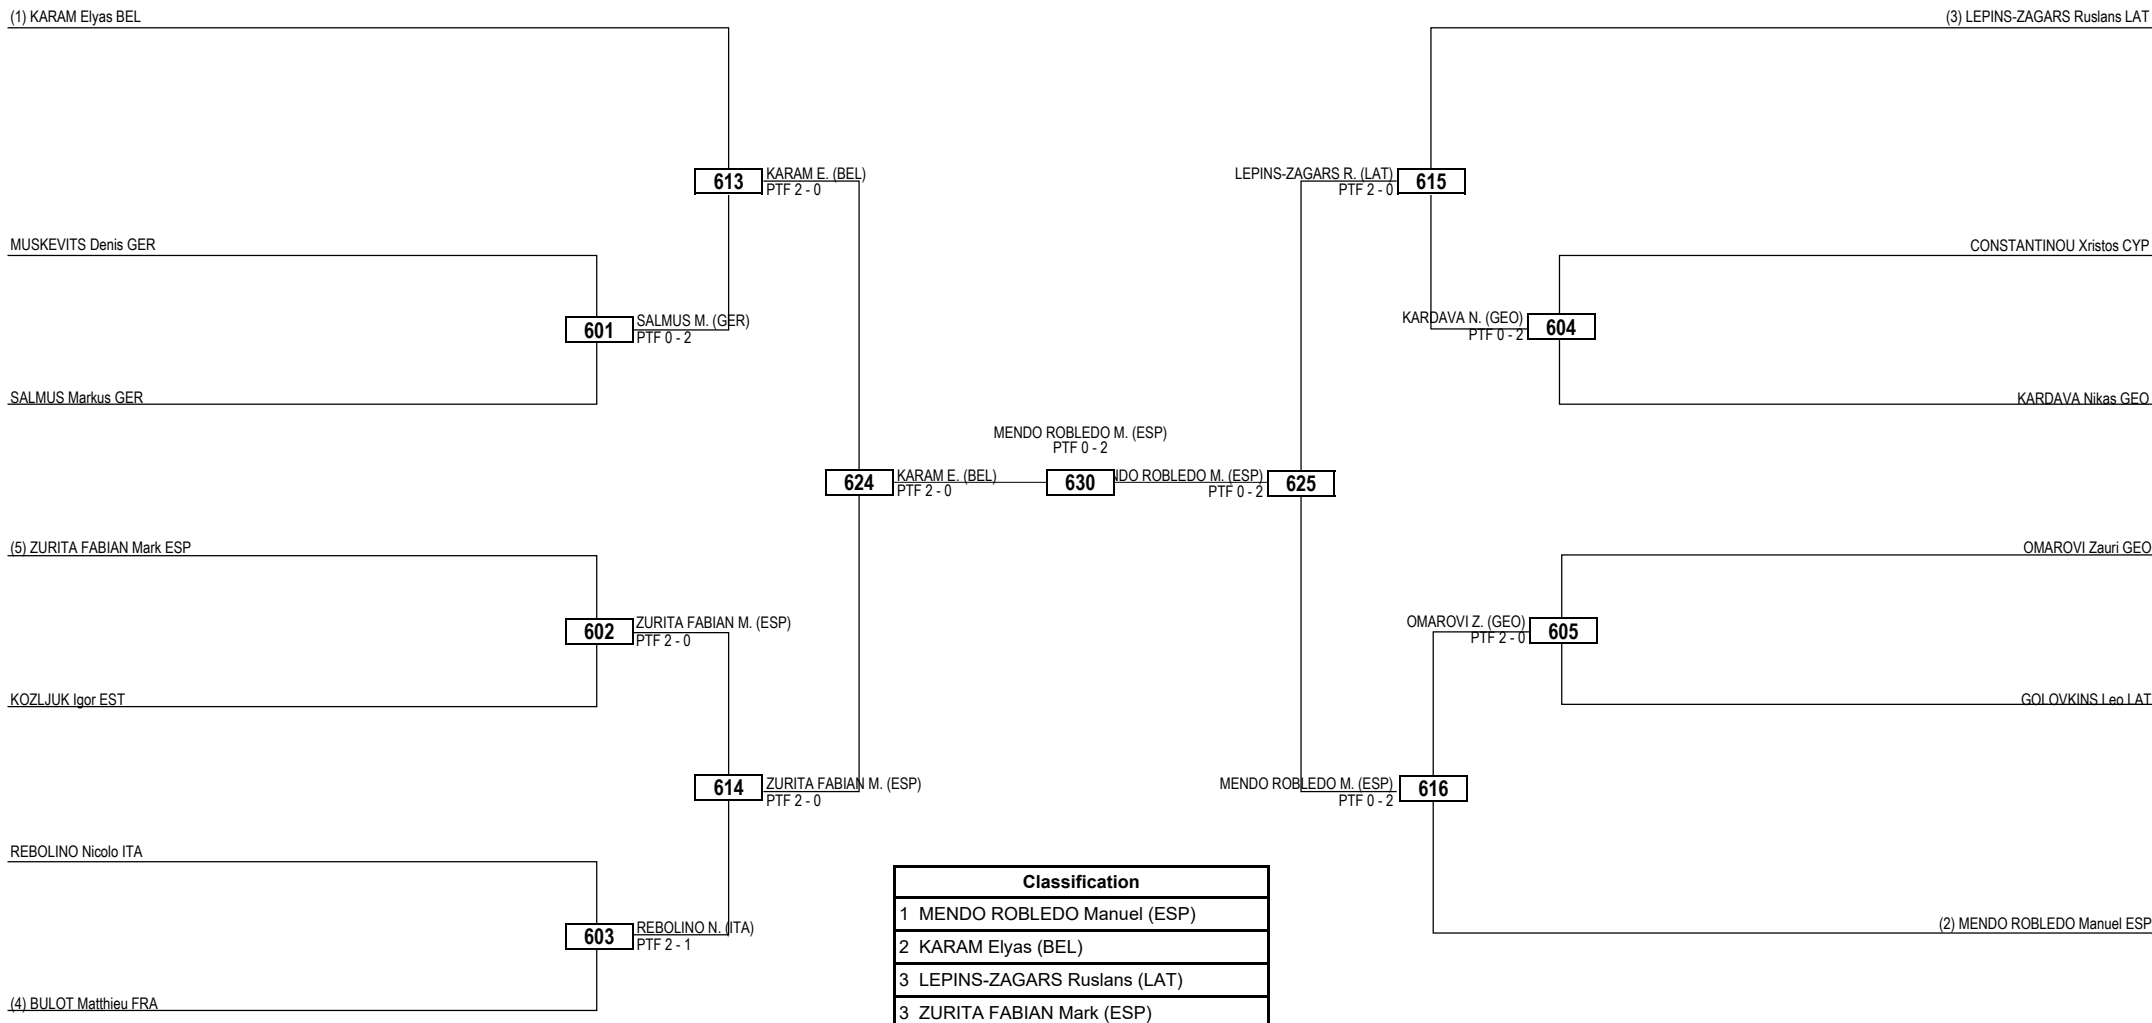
(1) KARAM Elyas BEL

(3) LEPINS-ZAGARS Ruslans LAT

613
KARAM E. (BEL)
PTF 2 - 0

LEPINS-ZAGARS R. (LAT)
PTF 2 - 0
615

MUSKEVITS Denis GER

CONSTANTINOU Xristos CYP

601
SALMUS M. (GER)
PTF 0 - 2

KARDAVA N. (GEO)
PTF 0 - 2
604

SALMUS Markus GER

KARDAVA Nikas GEO

MENDO ROBLEDO M. (ESP)
PTF 0 - 2

624
KARAM E. (BEL)
PTF 2 - 0
630
NDO ROBLEDO M. (ESP)
PTF 0 - 2
625

(5) ZURITA FABIAN Mark ESP

OMAROVI Zauri GEO

602
ZURITA FABIAN M. (ESP)
PTF 2 - 0

OMAROVI Z. (GEO)
PTF 2 - 0
605

KOZLJUK Igor EST

GOLOVKINS Leo LAT

614
ZURITA FABIAN M. (ESP)
PTF 2 - 0

MENDO ROBLEDO M. (ESP)
PTF 0 - 2
616

REBOLINO Nicolo ITA

603
REBOLINO N. (ITA)
PTF 2 - 1

(2) MENDO ROBLEDO Manuel ESP

(4) BULOT Matthieu FRA

| Classification |
|---|
| 1 MENDO ROBLEDO Manuel (ESP) |
| 2 KARAM Elyas (BEL) |
| 3 LEPINS-ZAGARS Ruslans (LAT) |
| 3 ZURITA FABIAN Mark (ESP) |